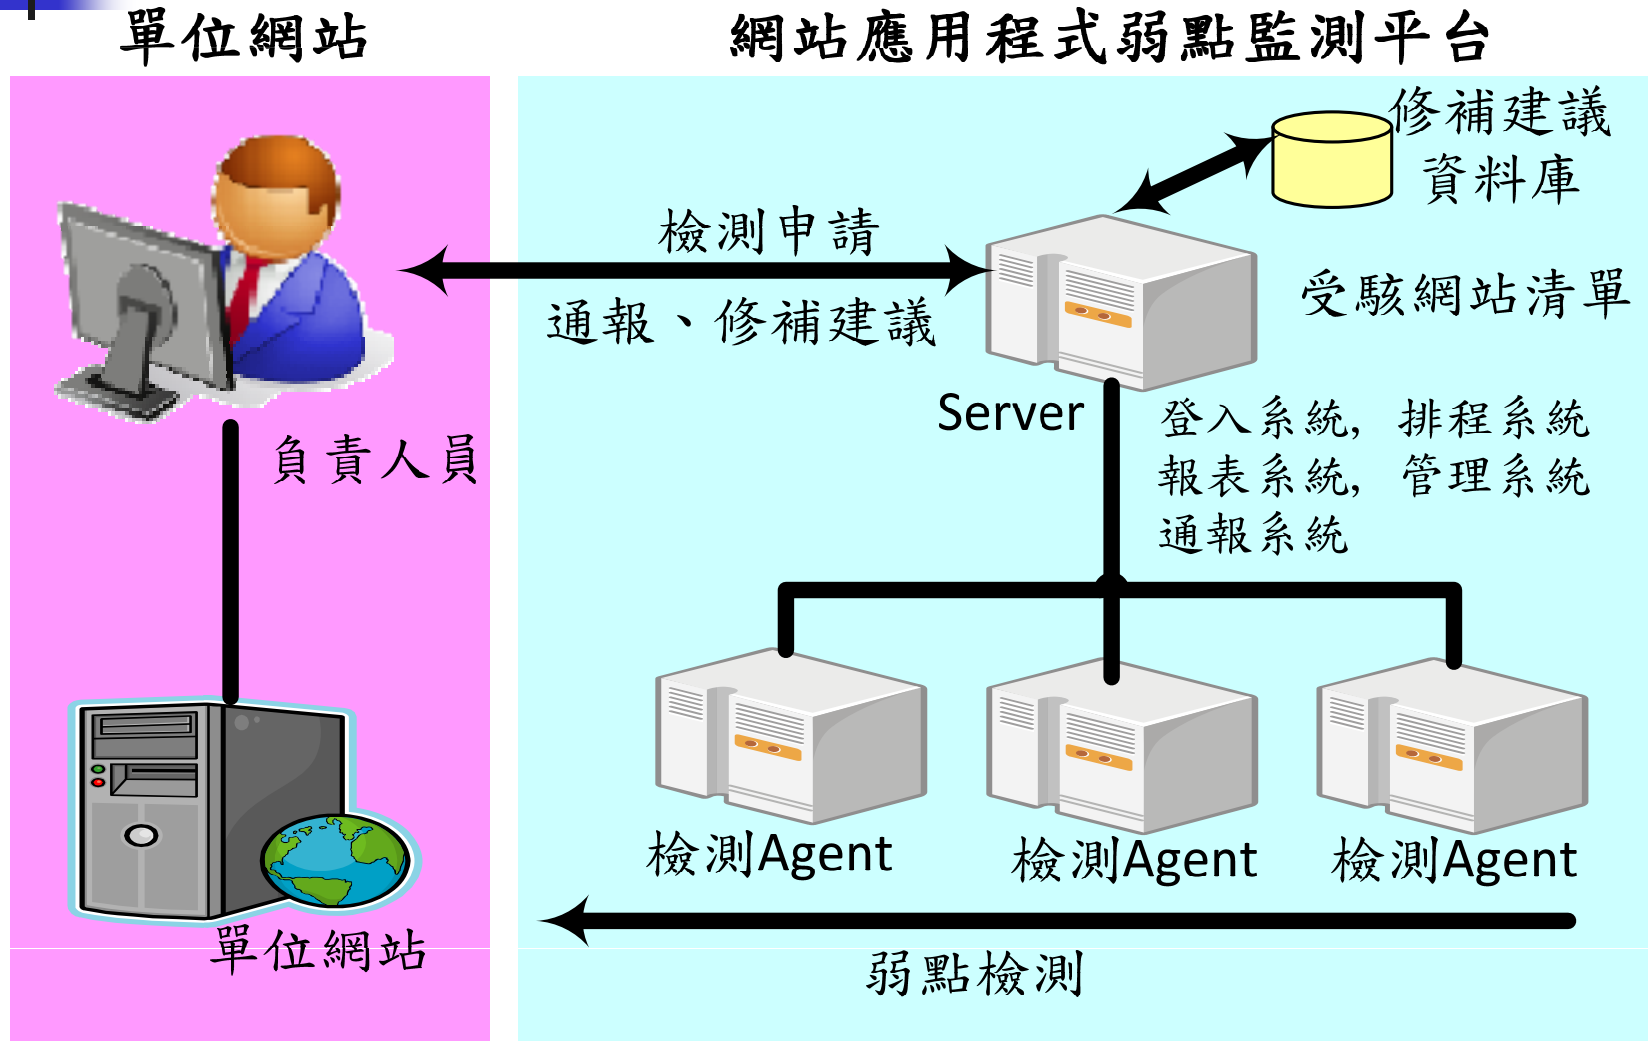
單位網站

網站應用程式弱點監測平台

修補建議
資料庫

檢測申請

通報、修補建議

受駭網站清單

負責人員

Server

登入系統, 排程系統
報表系統, 管理系統
通報系統

檢測Agent

檢測Agent

檢測Agent

單位網站

弱點檢測